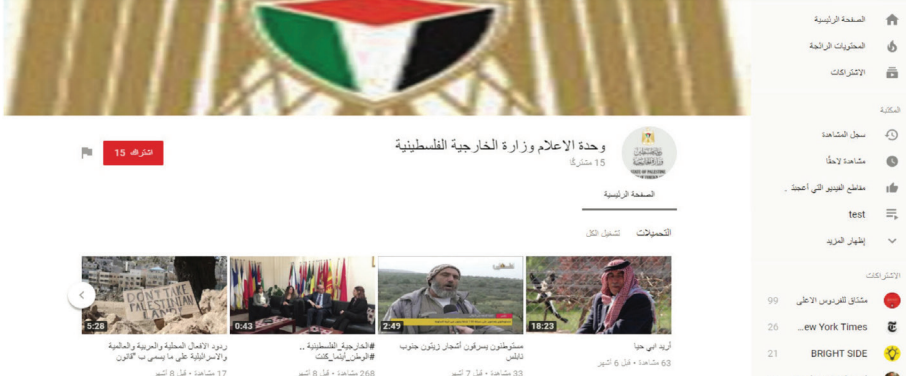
الصفحة الرئيسية
المحتويات الرائجة
الاشتراكات
المكتبة
سجل المشاهدة
مشاهدة لاحقًا
مقاطع الفيديو التي أعجبتُ
test
إظهار المزيد
الاشتراكات
مشتاق للفردوس الاعلى 99
ew York Times... 26
BRIGHT SIDE 21

وحدة الاعلام وزارة الخارجية الفلسطينية
15 مشتركًا
اشتراك 15
الصفحة الرئيسية
التحميلات تشغيل الكل

18:23
أريد ابني حيا
63 مشاهدة • قبل 6 أشهر

2:49
مستوطنون يسرقون أشجار زيتون جنوب نابلس
33 مشاهدة • قبل 7 أشهر

0:43
#الخارجية_الفلسطينية .. #الوطن_أينما_كنت
268 مشاهدة • قبل 8 أشهر

5:28
DON'T TAKE PALESTINIAN LAND
ردود الافعال المحلية والعربية والعالمية والاسرائيلية على ما يسمى ب "قانون
17 مشاهدة • قبل 8 أشهر